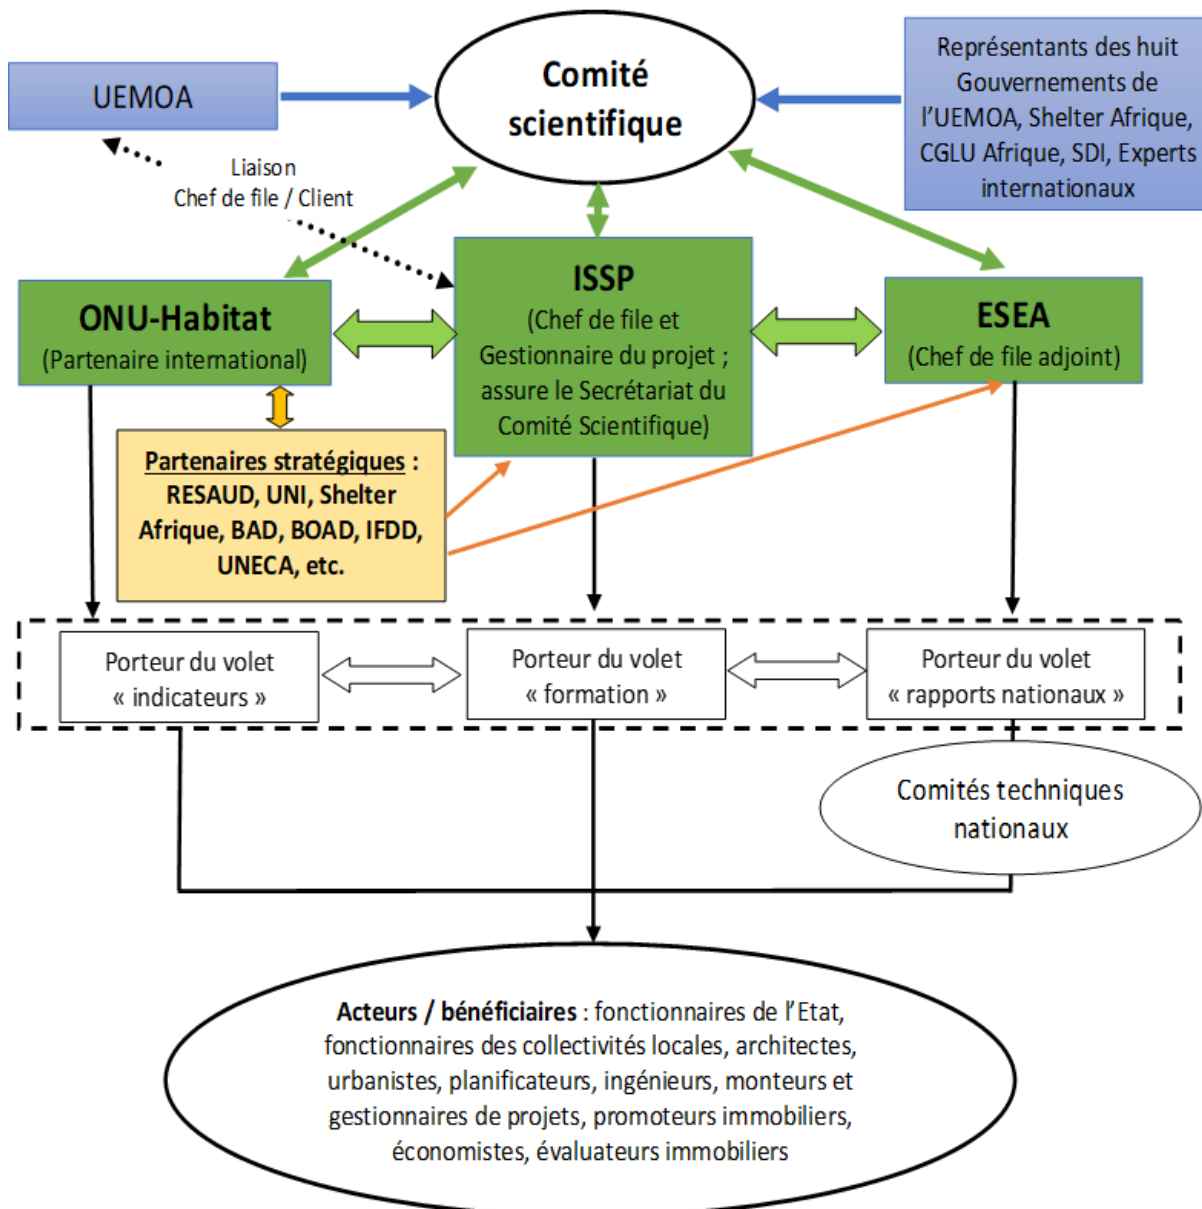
UEMOA

Comité scientifique

Représentants des huit Gouvernements de l'UEMOA, Shelter Afrique, CGLU Afrique, SDI, Experts internationaux

Liaison
Chef de file / Client

ONU-Habitat
(Partenaire international)

ISSP
(Chef de file et Gestionnaire du projet ; assure le Secrétariat du Comité Scientifique)

ESEA
(Chef de file adjoint)

Partenaires stratégiques : RESAUD, UNI, Shelter Afrique, BAD, BOAD, IFDD, UNECA, etc.

Porteur du volet « indicateurs »

Porteur du volet « formation »

Porteur du volet « rapports nationaux »

Comités techniques nationaux

Acteurs / bénéficiaires : fonctionnaires de l'Etat, fonctionnaires des collectivités locales, architectes, urbanistes, planificateurs, ingénieurs, monteurs et gestionnaires de projets, promoteurs immobiliers, économistes, évaluateurs immobiliers